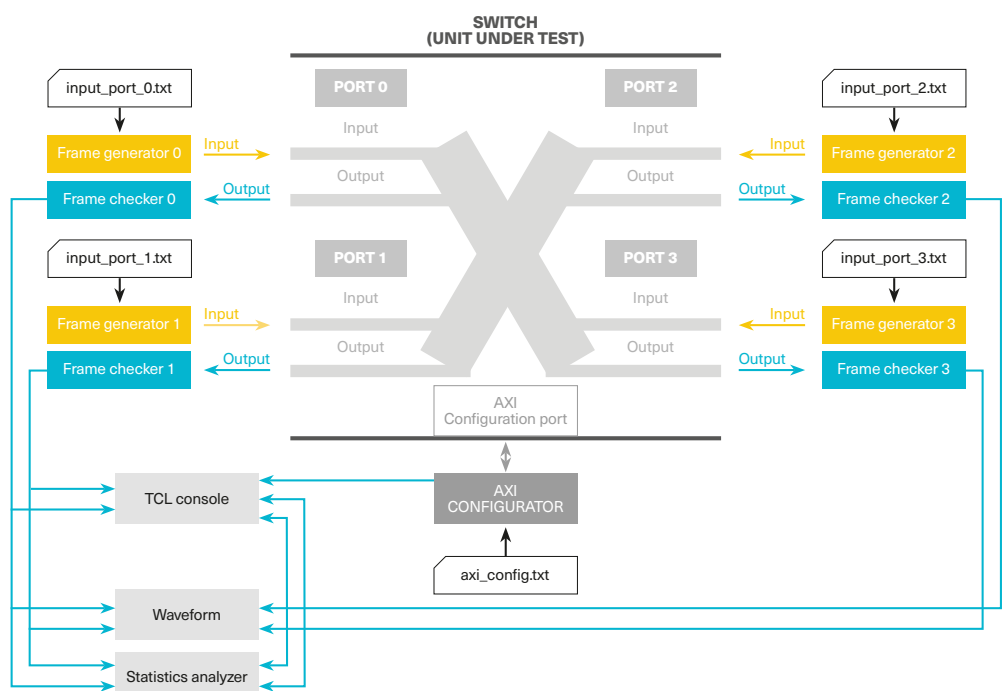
SWITCH
(UNIT UNDER TEST)

input_port_0.txt

Frame generator 0

Input

Frame checker 0

Output

input_port_1.txt

Frame generator 1

Input

Frame checker 1

Output

PORT 0

Input

Output

PORT 1

Input

Output

PORT 2

Input

Output

PORT 3

Input

Output

input_port_2.txt

Input

Frame generator 2

Output

Frame checker 2

input_port_3.txt

Input

Frame generator 3

Output

Frame checker 3

AXI
Configuration port

AXI
CONFIGURATOR

axi_config.txt

TCL console

Waveform

Statistics analyzer